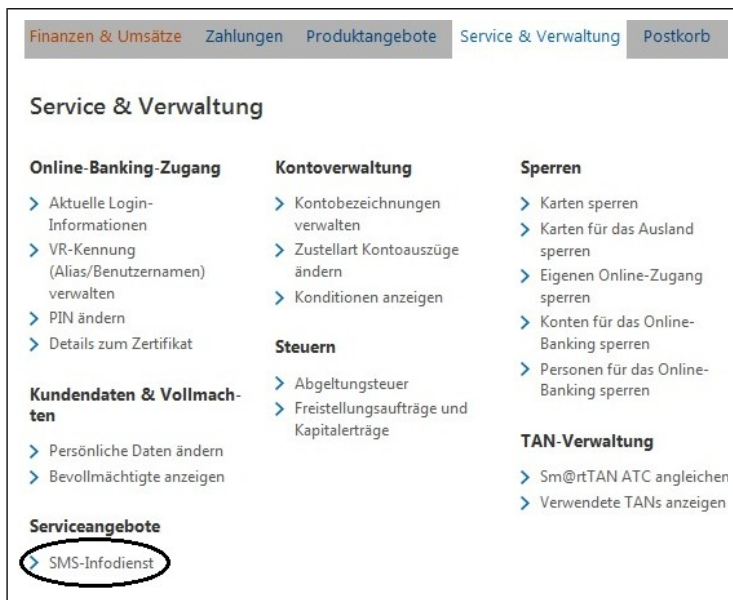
Finanzen & Umsätze Zahlungen Produktangebote Service & Verwaltung Postkorb

Service & Verwaltung

Online-Banking-Zugang

> Aktuelle Login-Informationen
> VR-Kennung (Alias/Benutzernamen) verwalten
> PIN ändern
> Details zum Zertifikat

Kundendaten & Vollmachten

> Persönliche Daten ändern
> Bevollmächtigte anzeigen

Serviceangebote

> SMS-Infodienst

Kontoverwaltung

> Kontobezeichnungen verwalten
> Zustellart Kontoauszüge ändern
> Konditionen anzeigen

Steuern

> Abgeltungsteuer
> Freistellungsaufträge und Kapitalerträge

Sperren

> Karten sperren
> Karten für das Ausland sperren
> Eigenen Online-Zugang sperren
> Konten für das Online-Banking sperren
> Personen für das Online-Banking sperren

TAN-Verwaltung

> Sm@rtTAN ATC angleichen
> Verwendete TANs anzeigen